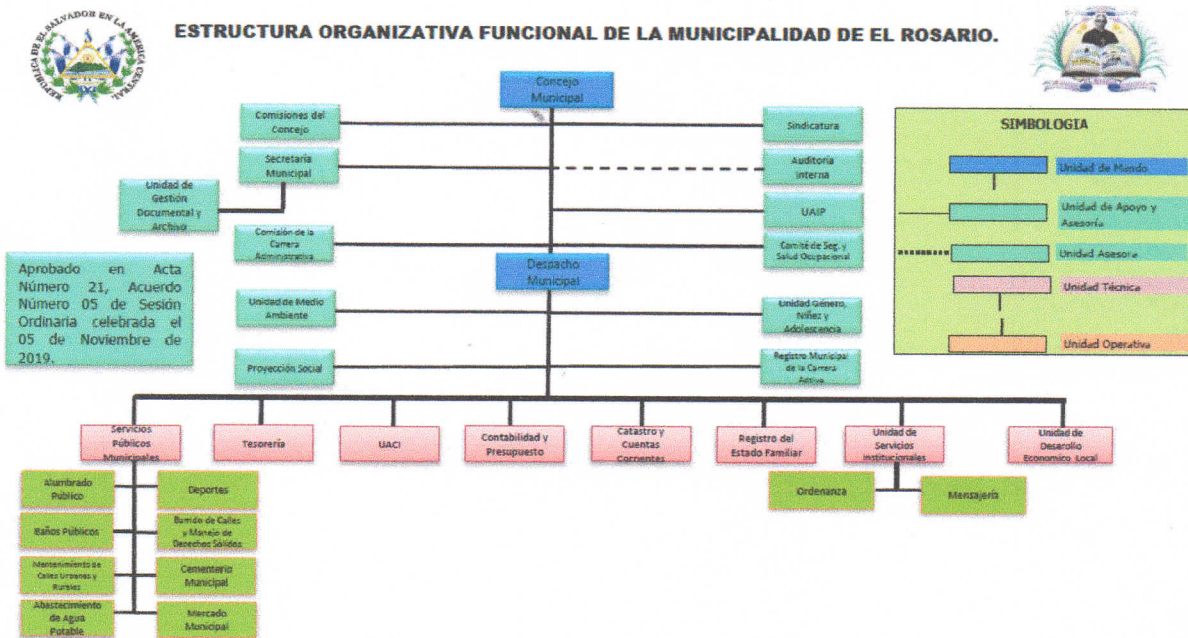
REPUBLICA DE EL SALVADOR EN LA AMERICA CENTRAL

ESTRUCTURA ORGANIZATIVA FUNCIONAL DE LA MUNICIPALIDAD DE EL ROSARIO.

Concejo Municipal

Comisiones del Concejo

Sindicatura

Secretaría Municipal

Auditoría Interna

Unidad de Gestión Documental y Archivo

UAIP

Comisión de la Carrera Administrativa

Comité de Seg. y Salud Ocupacional

Aprobado en Acta Número 21, Acuerdo Número 05 de Sesión Ordinaria celebrada el 05 de Noviembre de 2019.

Despacho Municipal

Unidad de Medio Ambiente

Unidad Género, Niñez y Adolescencia

Proyección Social

Registro Municipal de la Carrera Activa

SIMBOLOGIA

Unidad de Mando

Unidad de Apoyo y Asesoría

Unidad Asesora

Unidad Técnica

Unidad Operativa

Servicios Públicos Municipales

Tesorería

UACI

Contabilidad y Presupuesto

Catastro y Cuentas Corrientes

Registro del Estado Familiar

Unidad de Servicios Institucionales

Unidad de Desarrollo Económico Local

Alumbrado Público

Deportes

Baños Públicos

Barrido de Calles y Manejo de Desechos Sólidos

Mantenimiento de Calles Urbanas y Rurales

Cementerio Municipal

Abastecimiento de Agua Potable

Mercado Municipal

Ordenanza

Mensajería